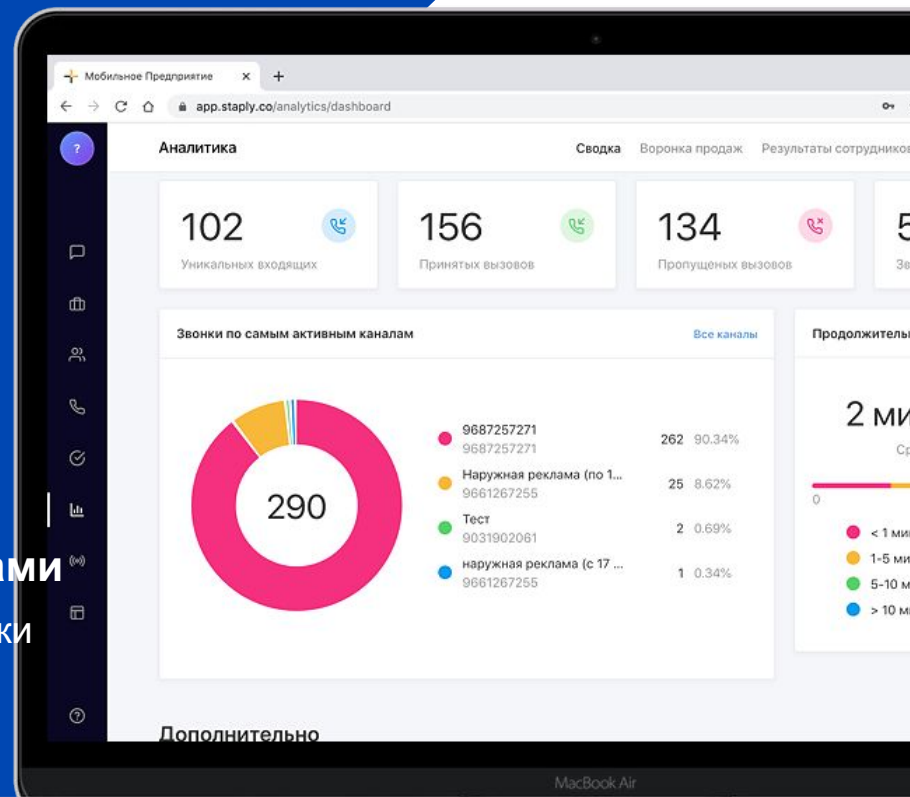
Мобильное Предприятие ×
+
app.staply.co/analytics/dashboard

Аналитика
Сводка
Воронка продаж
Результаты сотрудников

102
Уникальных входящих

156
Принятых вызовов

134
Пропущеных вызовов

5
Зв

Звонки по самым активным каналам
Все каналы

290

| | | |
|---|---|---|
| 9687257271 9687257271 | 262 | 90.34% |
| Наружная реклама (по 1... 9661267255 | 25 | 8.62% |
| Тест 9031902061 | 2 | 0.69% |
| наружная реклама (с 17 ... 9661267255 | 1 | 0.34% |

Продолжительн

2 ми
Ср
0
< 1 ми
1-5 ми
5-10 м
> 10 м

ами
ки

Дополнительно

MacBook Air